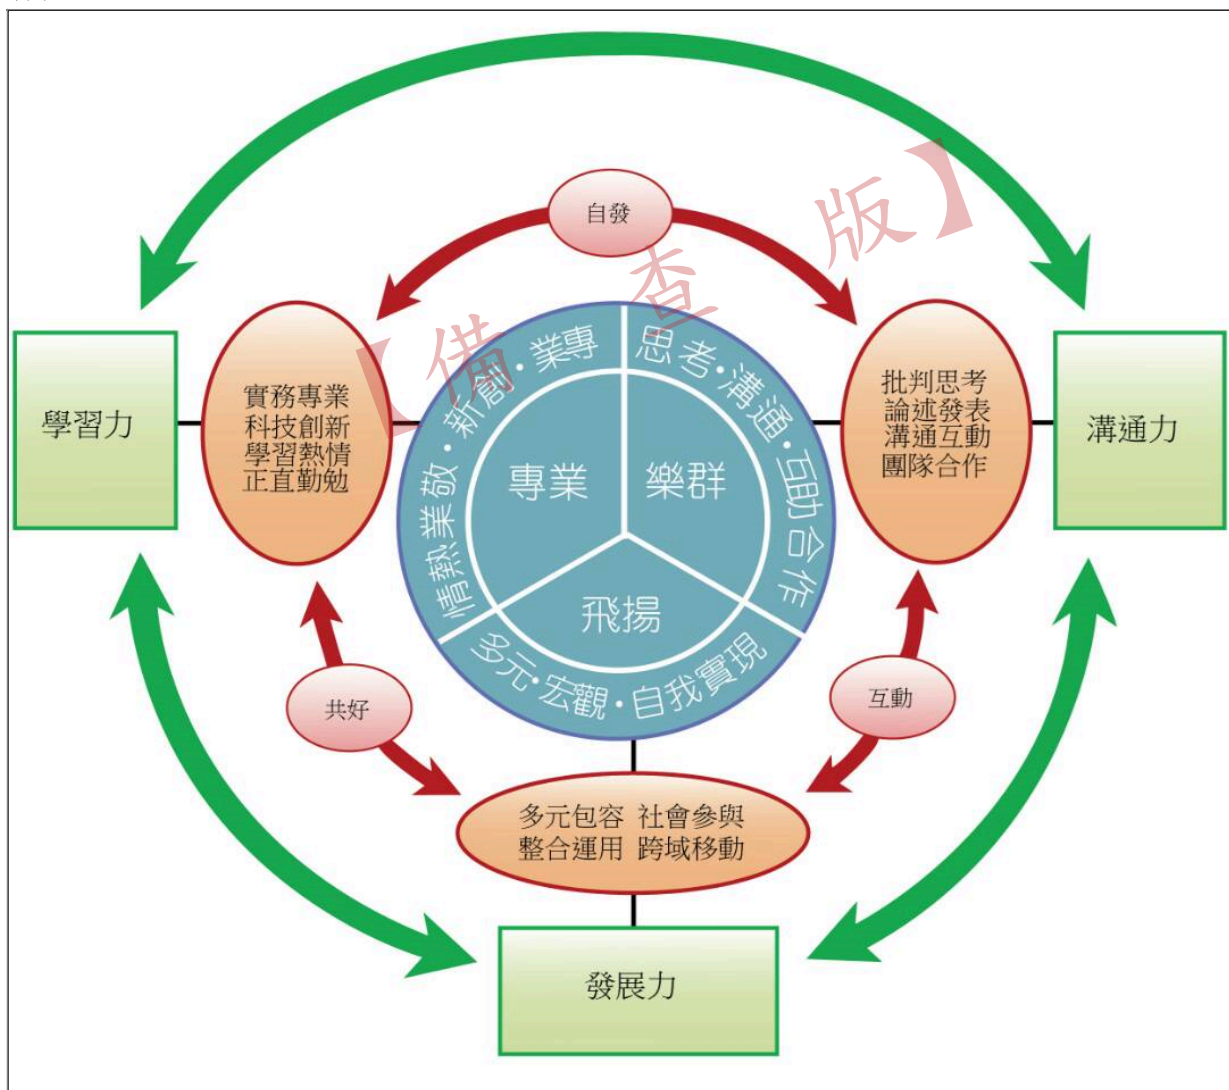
【備查版】

自發

學習力

實務專業
科技創新
學習熱情
正直勤勉

業專·新創·情熱業敬

思考·溝通·互助合作

專業

樂群

飛揚

多元·宏觀·自我實現

批判思考
論述發表
溝通互動
團隊合作

溝通力

共好

互動

多元包容 社會參與
整合運用 跨域移動

發展力